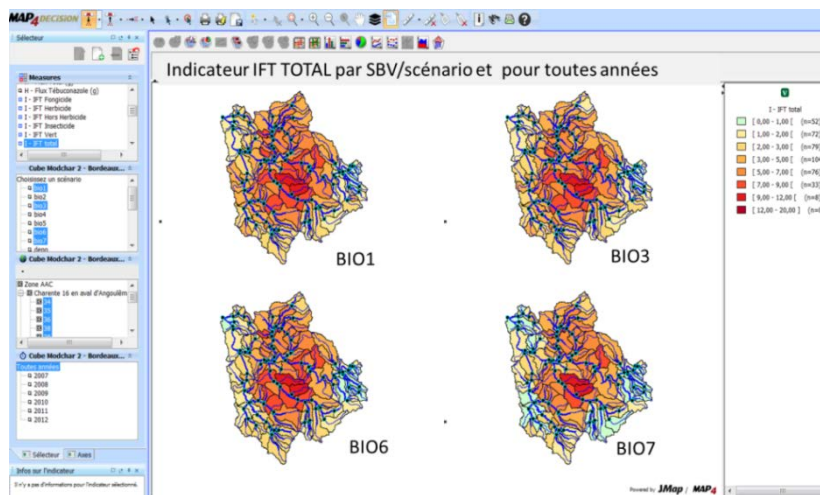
MAP4DECISION

Sélecteur

Measures
H - Flux Tébuconazole (g)
I - IFT Fongicide
I - IFT Herbicide
I - IFT Hors Herbicide
I - IFT Insecticide
I - IFT Vert
I - IFT total

Cube Modchar 2 - Bordeaux...
Choisissez un scénario
bio1
bio2
bio3
bio4
bio5
bio6
bio7
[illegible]

Cube Modchar 2 - Bordeaux...
Zone AAC
Charente 16 en aval d'Angoulêm
34
35
36
37
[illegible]

Cube Modchar 2 - Bordeaux...
Toutes années
2007
2008
2009
2010
2011
2012

Sélecteur
Axes

Infos sur l'indicateur
Il n'y a pas d'informations pour l'indicateur sélectionné.

Indicateur IFT TOTAL par SBV/scénario et pour toutes années

BIO1
BIO3
BIO6
BIO7

I - IFT total
[ 0,00 - 1,00 [ (n=52)
[ 1,00 - 2,00 [ (n=72)
[ 2,00 - 3,00 [ (n=79)
[ 3,00 - 5,00 [ (n=104)
[ 5,00 - 7,00 [ (n=76)
[ 7,00 - 9,00 [ (n=33)
[ 9,00 - 12,00 [ (n=8)
[ 12,00 - 20,00 [ (n=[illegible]

Powered by JMap / MAP4